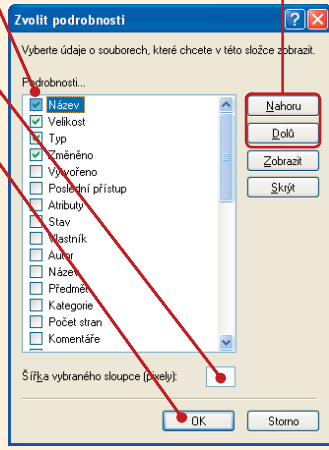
Zvolit podrobnosti

Vyberte údaje o souborech, které chcete v této složce zobrazit.

Podrobnosti...

Název
Velikost
Typ
Změněno
Vytvořeno
Poslední přístup
Atributy
Stav
Vlastník
Autor
Název
Předmět
Kategorie
Počet stran
Komentáře

Nahoru
Dolů
Zobrazit
Skrýt

Šířka vybraného sloupce (pixely):

OK
Storno